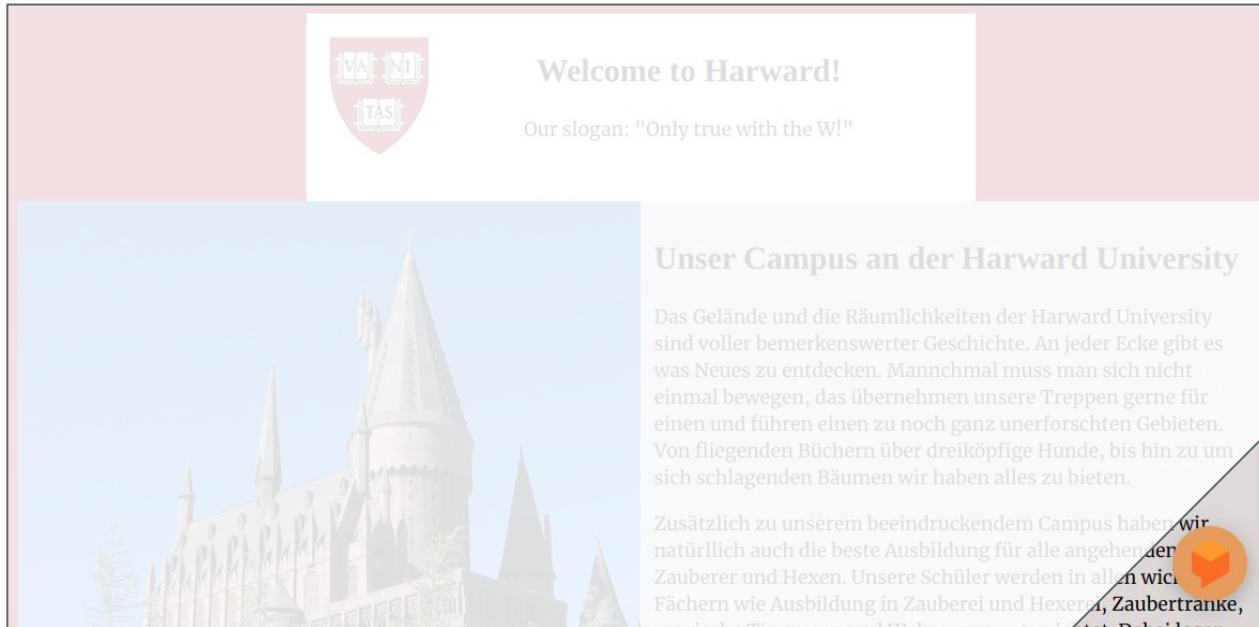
VE RI TAS

Welcome to Harward!

Our slogan: "Only true with the W!"

Unser Campus an der Harward University

Das Gelände und die Räumlichkeiten der Harward University sind voller bemerkenswerter Geschichte. An jeder Ecke gibt es was Neues zu entdecken. Mannchmal muss man sich nicht einmal bewegen, das übernehmen unsere Treppen gerne für einen und führen einen zu noch ganz unerforschten Gebieten. Von fliegenden Büchern über dreiköpfige Hunde, bis hin zu um sich schlagenden Bäumen wir haben alles zu bieten.

Zusätzlich zu unserem beeindruckendem Campus haben wir natürllich auch die beste Ausbildung für alle angehenden Zauberer und Hexen. Unsere Schüler werden in allen wich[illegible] Fächern wie Ausbildung in Zauberei und Hexerei, Zaubertränke, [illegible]